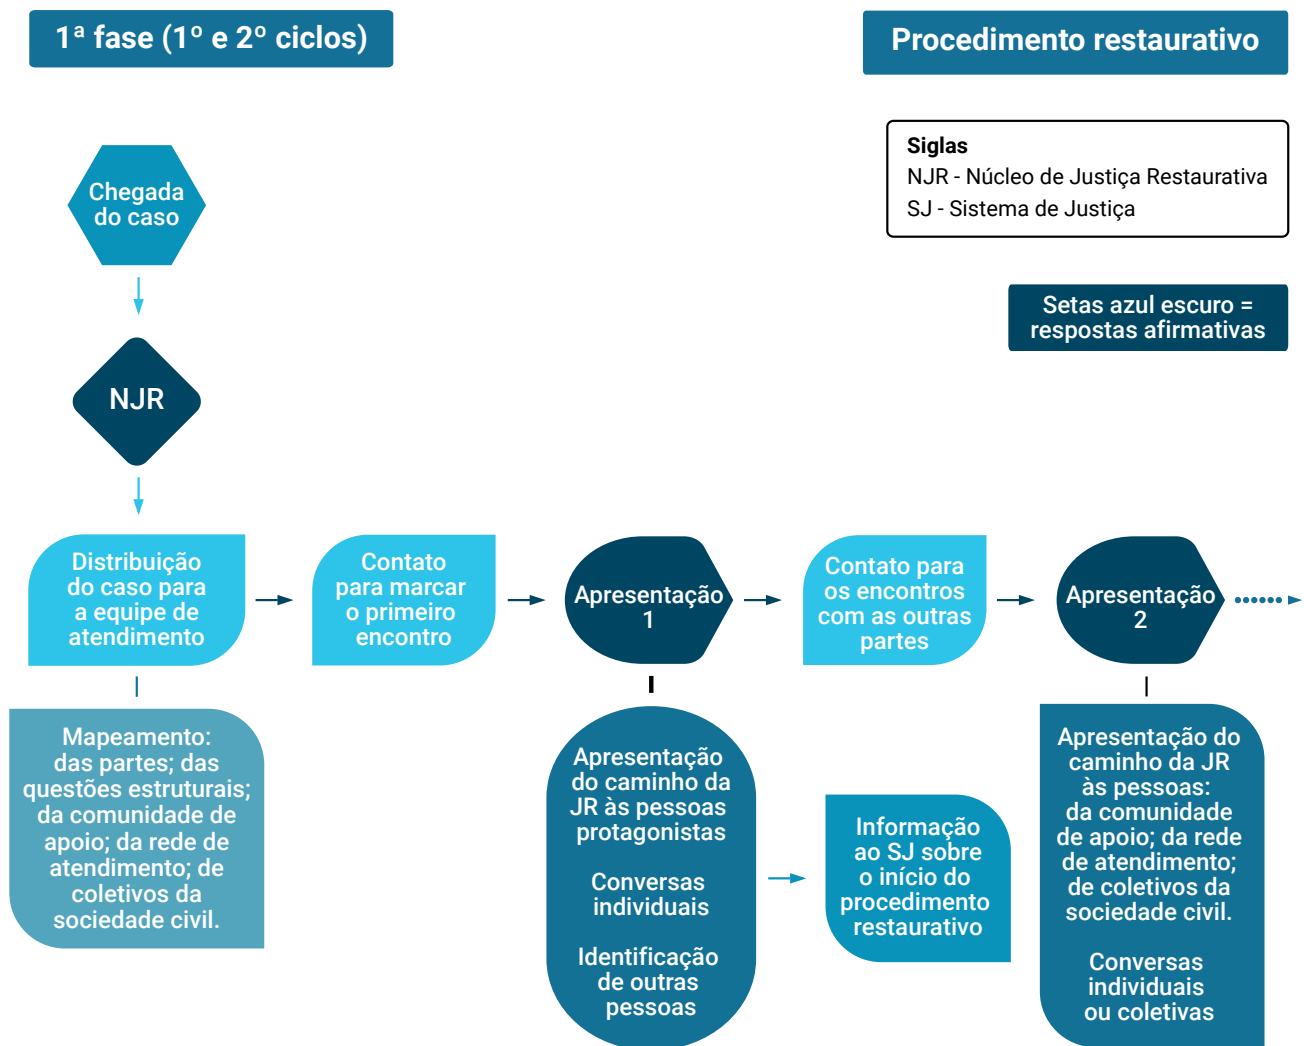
1ª fase (1º e 2º ciclos)

Procedimento restaurativo

Siglas
NJR - Núcleo de Justiça Restaurativa
SJ - Sistema de Justiça

Setas azul escuro = respostas afirmativas

Chegada do caso

NJR

Distribuição do caso para a equipe de atendimento

Contato para marcar o primeiro encontro

Apresentação 1

Contato para os encontros com as outras partes

Apresentação 2

Mapeamento: das partes; das questões estruturais; da comunidade de apoio; da rede de atendimento; de coletivos da sociedade civil.

Apresentação do caminho da JR às pessoas protagonistas

Conversas individuais

Identificação de outras pessoas

Informação ao SJ sobre o início do procedimento restaurativo

Apresentação do caminho da JR às pessoas: da comunidade de apoio; da rede de atendimento; de coletivos da sociedade civil.

Conversas individuais ou coletivas